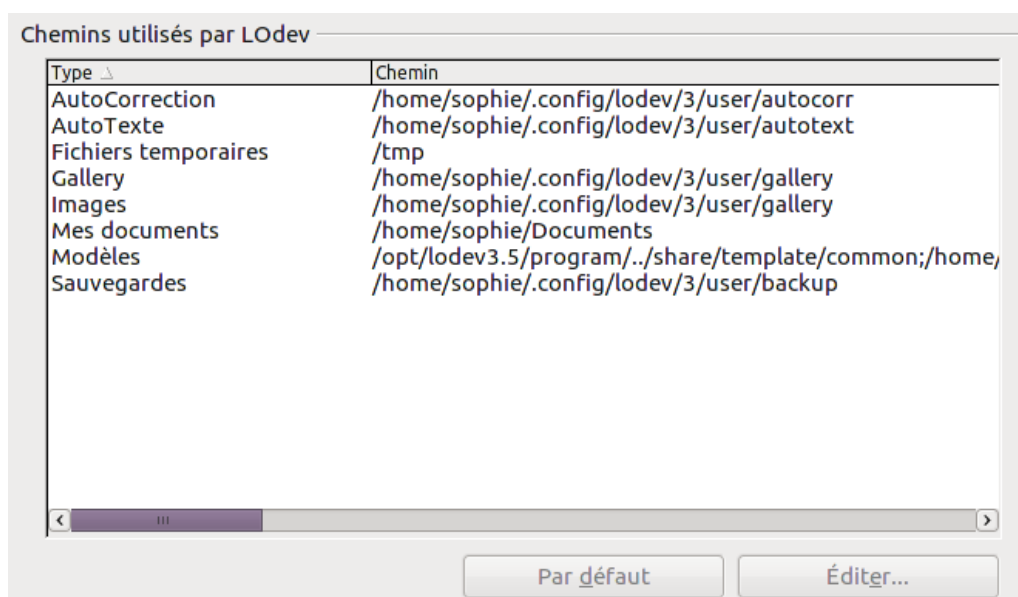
Chemins utilisés par LOdev

| Type | Chemin |
|---|---|
| AutoCorrection | /home/sophie/.config/lodev/3/user/autocorr |
| AutoTexte | /home/sophie/.config/lodev/3/user/autotext |
| Fichiers temporaires | /tmp |
| Gallery | /home/sophie/.config/lodev/3/user/gallery |
| Images | /home/sophie/.config/lodev/3/user/gallery |
| Mes documents | /home/sophie/Documents |
| Modèles | /opt/lodev3.5/program/../share/template/common;/home/ |
| Sauvegardes | /home/sophie/.config/lodev/3/user/backup |

Par défaut

Éditer...